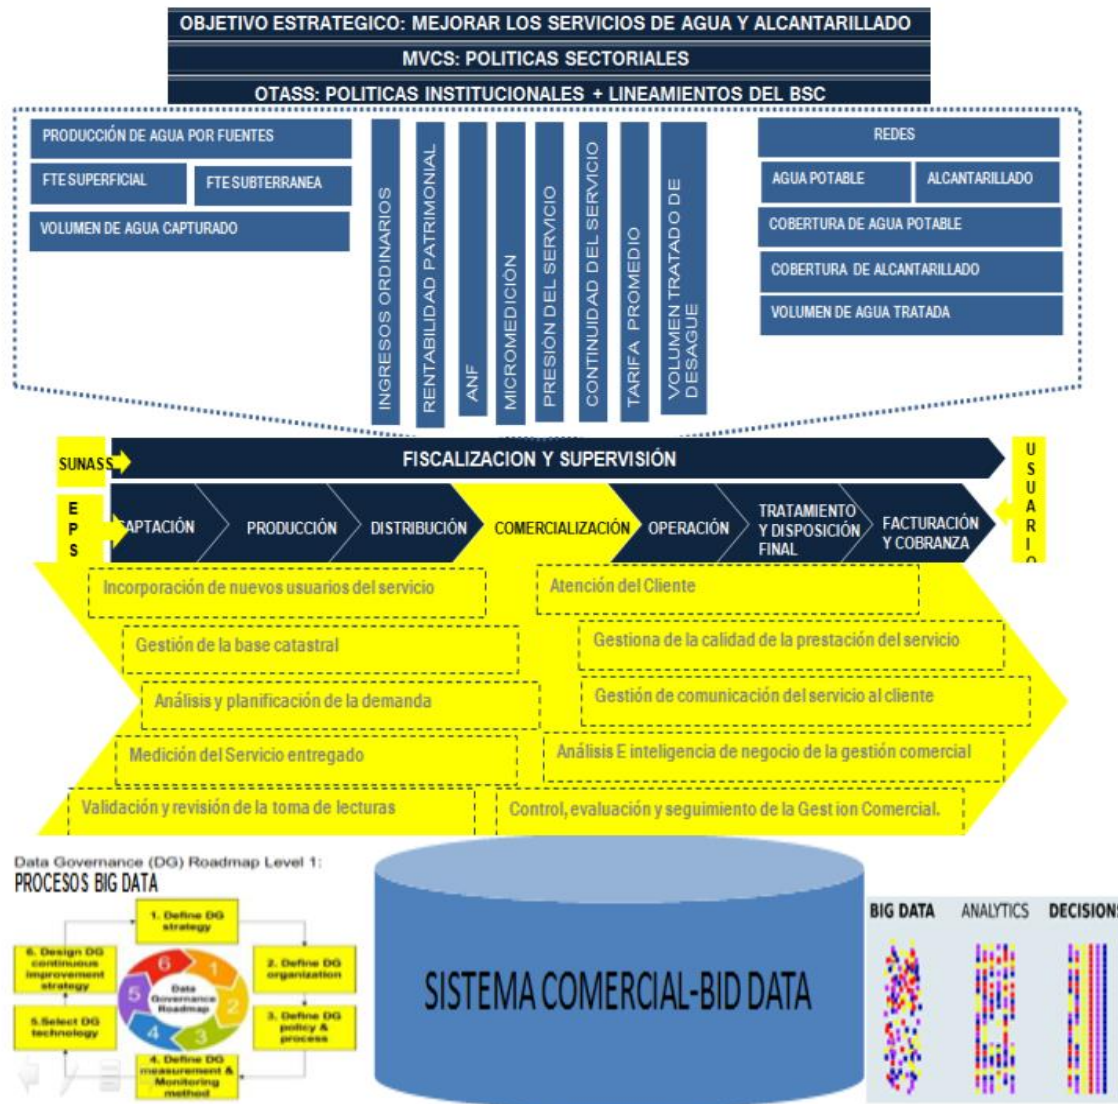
OBJETIVO ESTRATEGICO: MEJORAR LOS SERVICIOS DE AGUA Y ALCANTARILLADO

MVCS: POLITICAS SECTORIALES

OTASS: POLITICAS INSTITUCIONALES + LINEAMIENTOS DEL BSC

PRODUCCIÓN DE AGUA POR FUENTES

FTE SUPERFICIAL

FTE SUBTERRANEA

VOLUMEN DE AGUA CAPTURADO

INGRESOS ORDINARIOS

RENTABILIDAD PATRIMONIAL

ANF

MICROMEDICIÓN

PRESIÓN DEL SERVICIO

CONTINUIDAD DEL SERVICIO

TARIFA PROMEDIO

VOLUMEN TRATADO DE DESAGUE

REDES

AGUA POTABLE

ALCANTARILLADO

COBERTURA DE AGUA POTABLE

COBERTURA DE ALCANTARILLADO

VOLUMEN DE AGUA TRATADA

SUNASS

FISCALIZACION Y SUPERVISIÓN

USUARIO

EPS

CAPTACIÓN

PRODUCCIÓN

DISTRIBUCIÓN

COMERCIALIZACIÓN

OPERACIÓN

TRATAMIENTO Y DISPOSICIÓN FINAL

FACTURACIÓN Y COBRANZA

Incorporación de nuevos usuarios del servicio

Atención del Cliente

Gestión de la base catastral

Gestiona de la calidad de la prestación del servicio

Análisis y planificación de la demanda

Gestión de comunicación del servicio al cliente

Medición del Servicio entregado

Análisis E inteligencia de negocio de la gestión comercial

Validación y revisión de la toma de lecturas

Control, evaluación y seguimiento de la Gest ion Comercial.

Data Governance (DG) Roadmap Level 1:

PROCESOS BIG DATA

1. Define DG strategy

2. Define DG organization

3. Define DG policy & process

4. Define DG measurement & Monitoring method

5.Select DG technology

6. Design DG continuous improvement strategy

Data Governance Roadmap

1 2 3 4 5 6

SISTEMA COMERCIAL-BID DATA

BIG DATA

ANALYTICS

DECISIONS